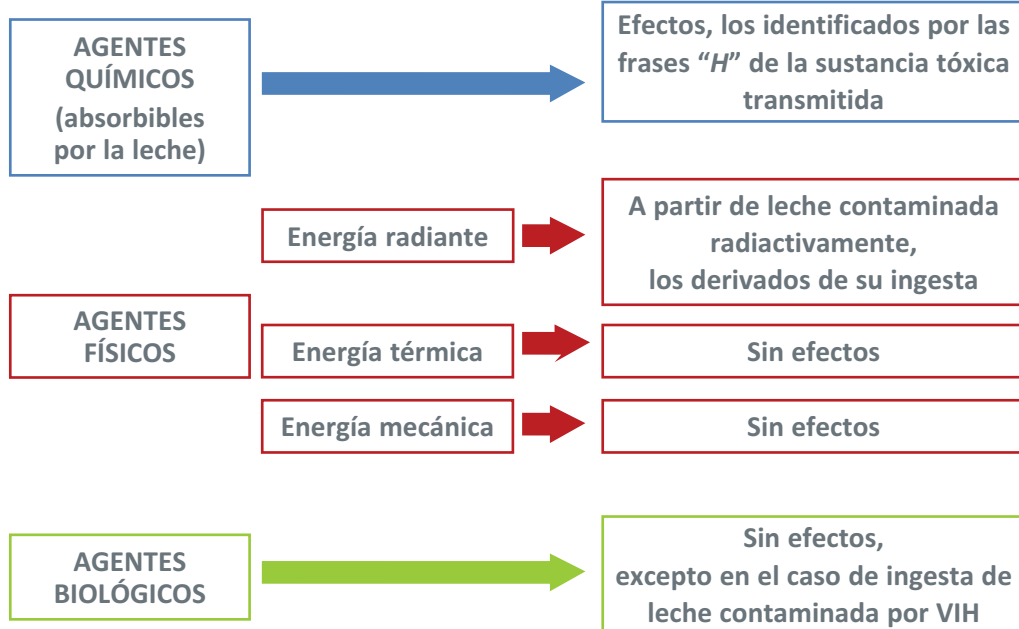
AGENTES QUÍMICOS (absorbibles por la leche)

Efectos, los identificados por las frases “H” de la sustancia tóxica transmitida

AGENTES FÍSICOS

Energía radiante

A partir de leche contaminada radiactivamente, los derivados de su ingesta

Energía térmica

Sin efectos

Energía mecánica

Sin efectos

AGENTES BIOLÓGICOS

Sin efectos, excepto en el caso de ingesta de leche contaminada por VIH